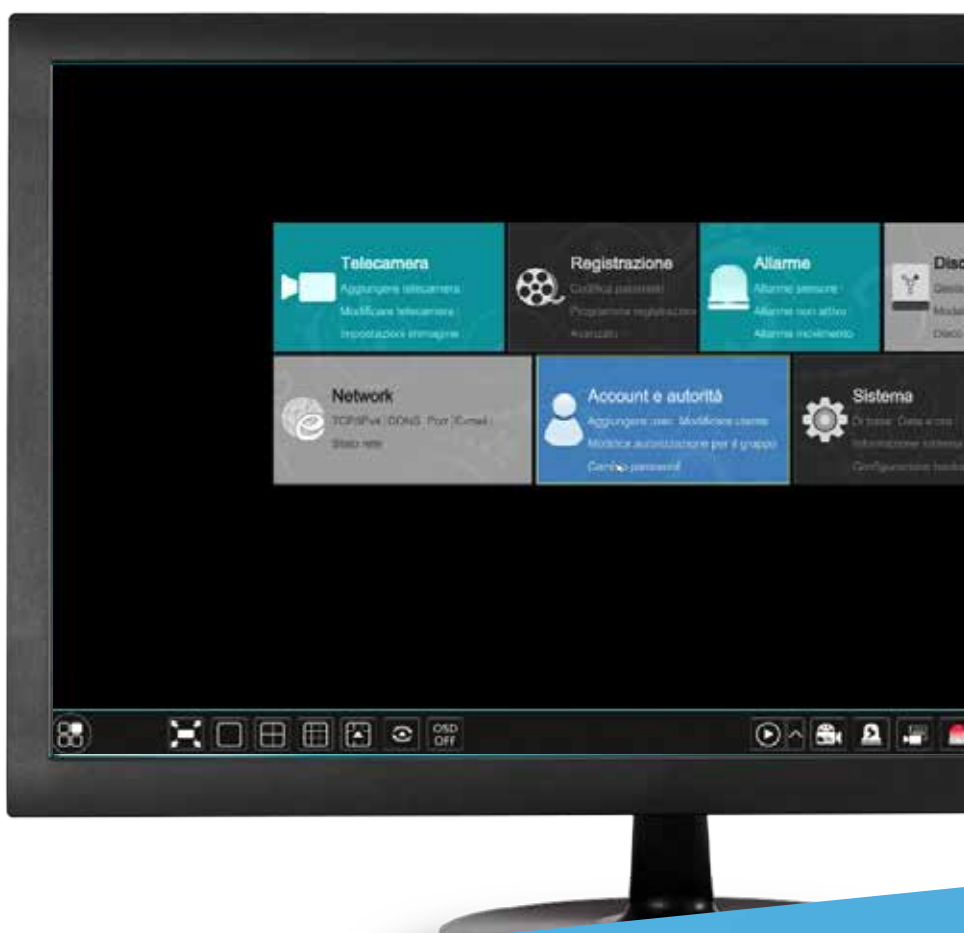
Telecamera
Aggiungere telecamera
Modificare telecamera
Impostazioni immagine

Registrazione
Codifica parametri
Programma registrazione
Avanzato

Allarme
Allarme sensore
Allarme non attivo
Allarme movimento

Disc
Disco
Modal
Disco

Network
TCP/IPv4 | DDNS | Port | E-mail
Stato rete

Account e autorità
Aggiungere user | Modificare utente
Modifica autorizzazione per il gruppo
Cambio password

Sistema
Di base | Data e ora
Informazioni sistema
Configurazione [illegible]

OSD OFF